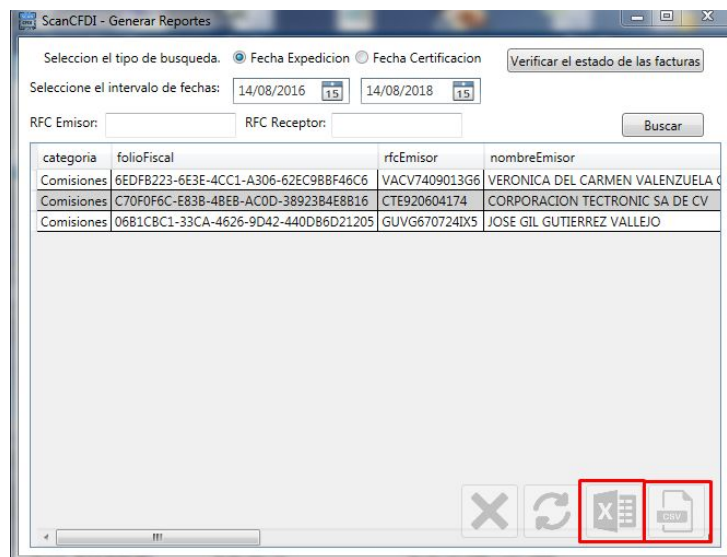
ScanCFDI - Generar Reportes

Seleccion el tipo de busqueda. Fecha Expedicion Fecha Certificacion

Verificar el estado de las facturas

Seleccione el intervalo de fechas: 14/08/2016 15 14/08/2018 15

RFC Emisor: RFC Receptor:

Buscar

| categoria | folioFiscal | rfcEmisor | nombreEmisor |
|---|---|---|---|
| Comisiones | 6EDFB223-6E3E-4CC1-A306-62EC9BBF46C6 | VACV7409013G6 | VERONICA DEL CARMEN VALENZUELA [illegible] |
| Comisiones | C70F0F6C-E83B-4BEB-AC0D-38923B4E8B16 | CTE920604174 | CORPORACION TECTRONIC SA DE CV |
| Comisiones | 06B1CBC1-33CA-4626-9D42-440DB6D21205 | GUVG670724IX5 | JOSE GIL GUTIERREZ VALLEJO |

CSV